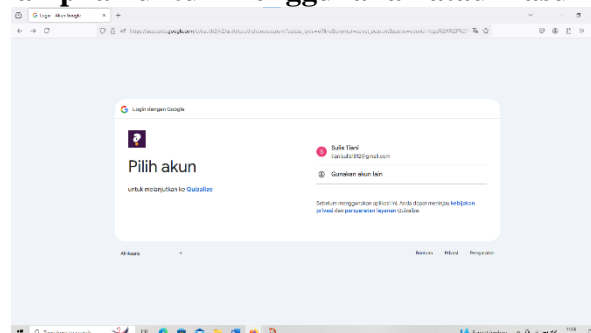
G Login - Akun Google

Login dengan Google

Pilih akun

untuk melanjutkan ke Quizalize

Sulis Tiani
tianisulis182@gmail.com

Gunakan akun lain

Sebelum menggunakan aplikasi ini, Anda dapat meninjau kebijakan privasi dan persyaratan layanan Quizalize.

Indonesia

Bantuan Privasi Persyaratan

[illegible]